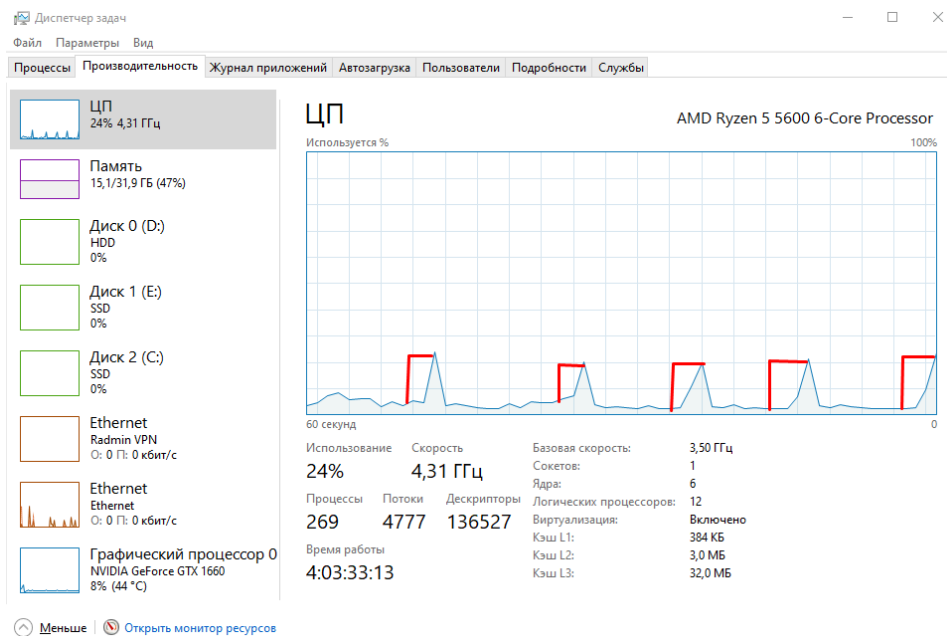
Диспетчер задач
Файл Параметры Вид
Процессы | Производительность | Журнал приложений | Автозагрузка | Пользователи | Подробности | Службы

ЦП
24% 4,31 ГГц

Память
15,1/31,9 ГБ (47%)

Диск 0 (D:)
HDD
0%

Диск 1 (E:)
SSD
0%

Диск 2 (C:)
SSD
0%

Ethernet
Radmin VPN
О: 0 П: 0 кбит/с

Ethernet
Ethernet
О: 0 П: 0 кбит/с

Графический процессор 0
NVIDIA GeForce GTX 1660
8% (44 °C)

ЦП
AMD Ryzen 5 5600 6-Core Processor
Используется %
100%
60 секунд
0

Использование
24%
Скорость
4,31 ГГц
Процессы
269
Потоки
4777
Дескрипторы
136527
Время работы
4:03:33:13

| | |
|---|---|
| Базовая скорость: | 3,50 ГГц |
| Сокетов: | 1 |
| Ядра: | 6 |
| Логических процессоров: | 12 |
| Виртуализация: | Включено |
| Кэш L1: | 384 КБ |
| Кэш L2: | 3,0 МБ |
| Кэш L3: | 32,0 МБ |

Меньше | Открыть монитор ресурсов